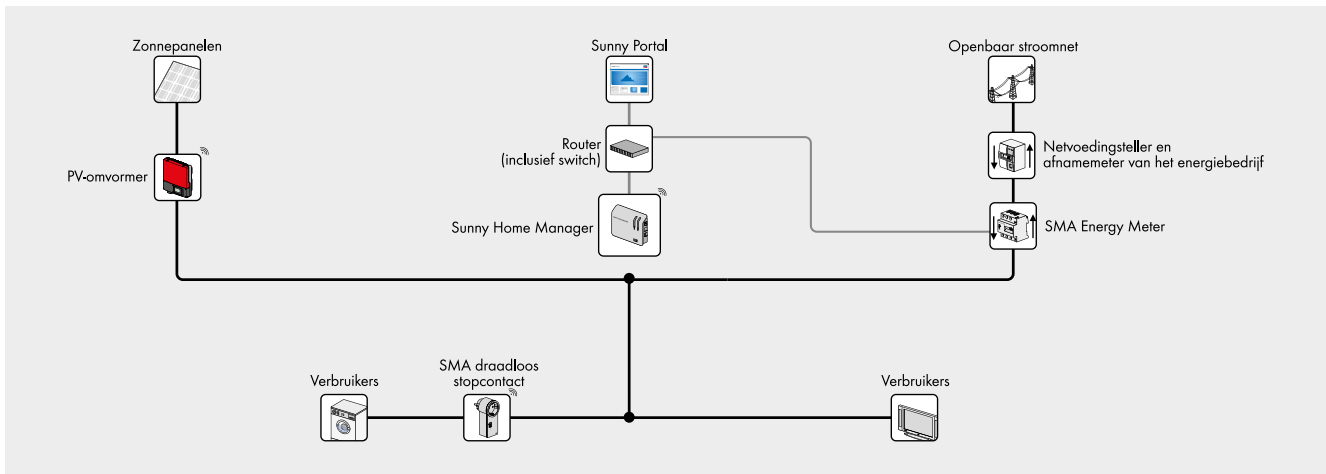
Zonnepanelen

Sunny Portal

Openbaar stroomnet

Router
(inclusief switch)

Netvoedingsteller en afnamemeter van het energiebedrijf

PV-omvormer

SMA Energy Meter

Sunny Home Manager

SMA draadloos stopcontact

Verbruikers

Verbruikers